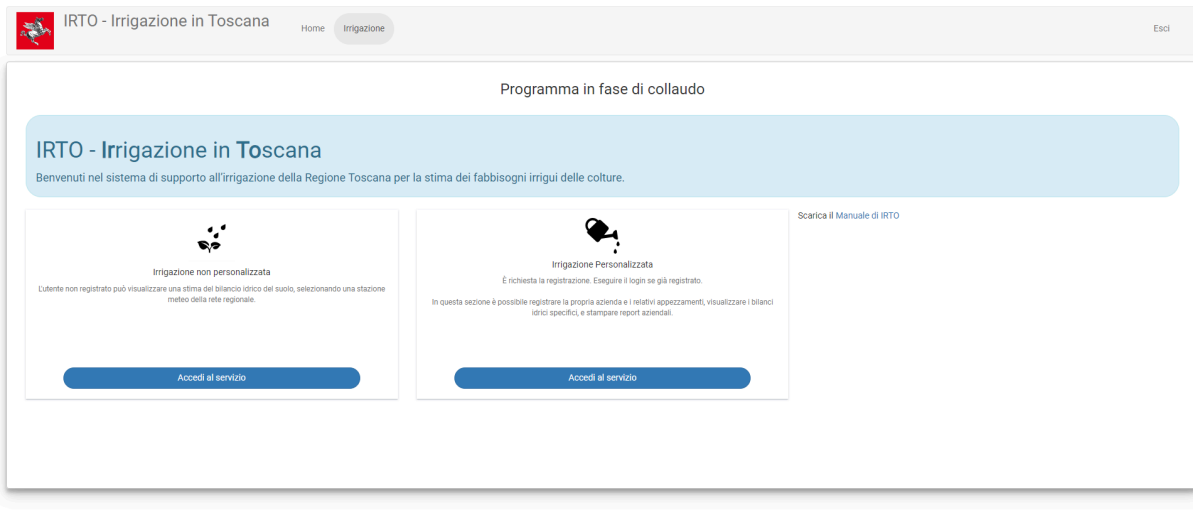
IRTO - Irrigazione in Toscana

Home Irrigazione

Esci

Programma in fase di collaudo

IRTO - Irrigazione in Toscana

Benvenuti nel sistema di supporto all'irrigazione della Regione Toscana per la stima dei fabbisogni irrigui delle colture.

Irrigazione non personalizzata

L'utente non registrato può visualizzare una stima del bilancio idrico del suolo, selezionando una stazione meteo della rete regionale.

Accedi al servizio

Irrigazione Personalizzata

È richiesta la registrazione. Eseguire il login se già registrato.

In questa sezione è possibile registrare la propria azienda e i relativi appezzamenti, visualizzare i bilanci idrici specifici, e stampare report aziendali.

Accedi al servizio

Scarica il Manuale di IRTO